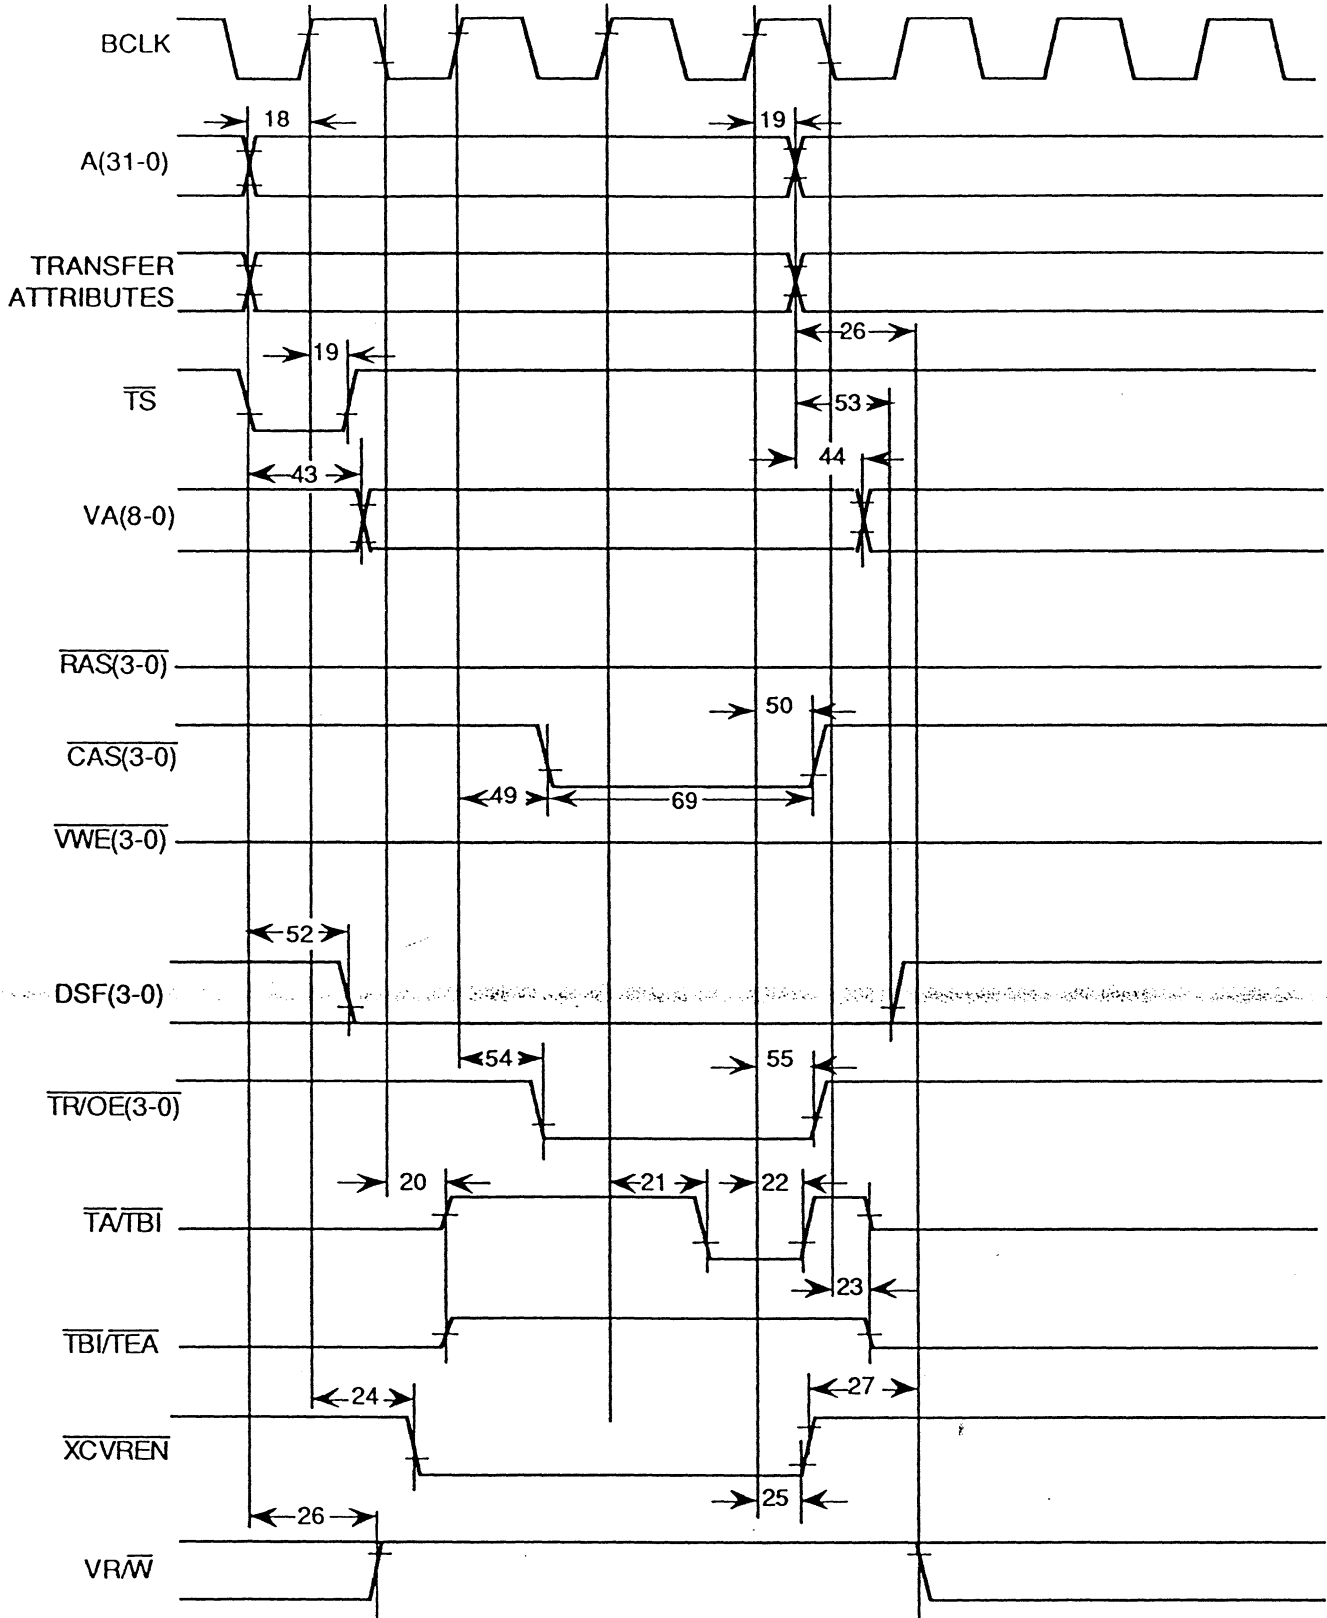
BCLK

18

19

A(31-0)

TRANSFER ATTRIBUTES

26

19

$\overline{TS}$

53

43

44

VA(8-0)

$\overline{RAS(3-0)}$

50

$\overline{CAS(3-0)}$

49

69

$\overline{VWE(3-0)}$

52

DSF(3-0)

54

55

$\overline{TR/OE(3-0)}$

20

21

22

$\overline{TA/TBI}$

23

$\overline{TBI/TEA}$

24

27

$\overline{XCVREN}$

25

26

VR/$\overline{W}$